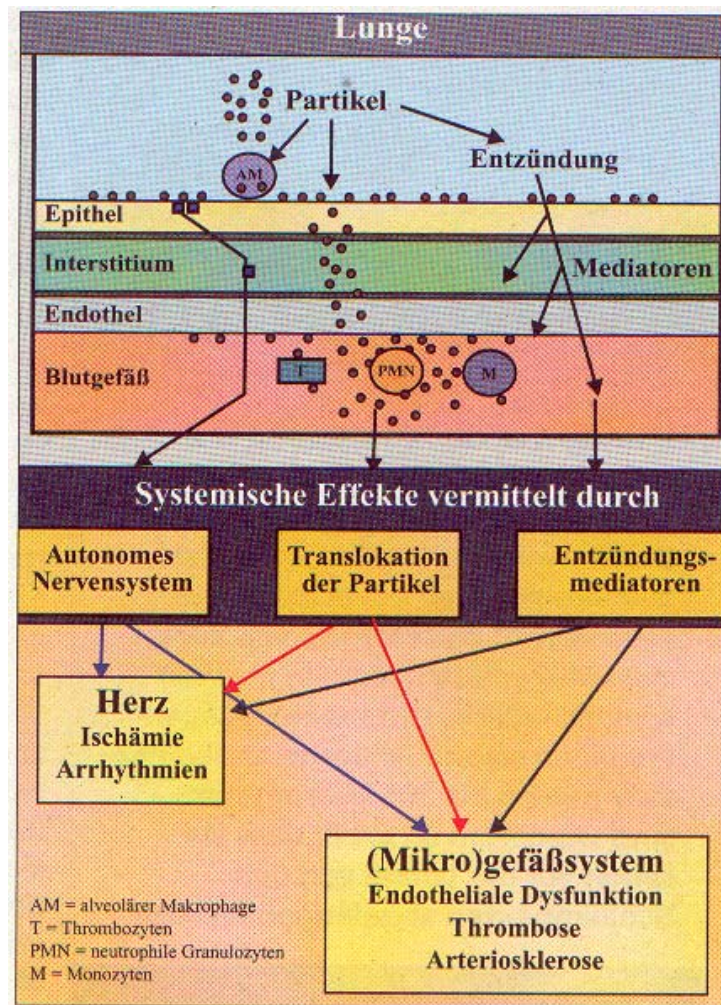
Lunge

Partikel

AM

Entzündung

Epithel

Interstitium

Mediatoren

Endothel

Blutgefäß

T

PMN

M

Systemische Effekte vermittelt durch

Autonomes Nervensystem

Translokation der Partikel

Entzündungsmediatoren

Herz
Ischämie
Arrhythmien

(Mikro)gefäßsystem
Endotheliale Dysfunktion
Thrombose
Arteriosklerose

AM = alveolärer Makrophage
T = Thrombozyten
PMN = neutrophile Granulozyten
M = Monozyten